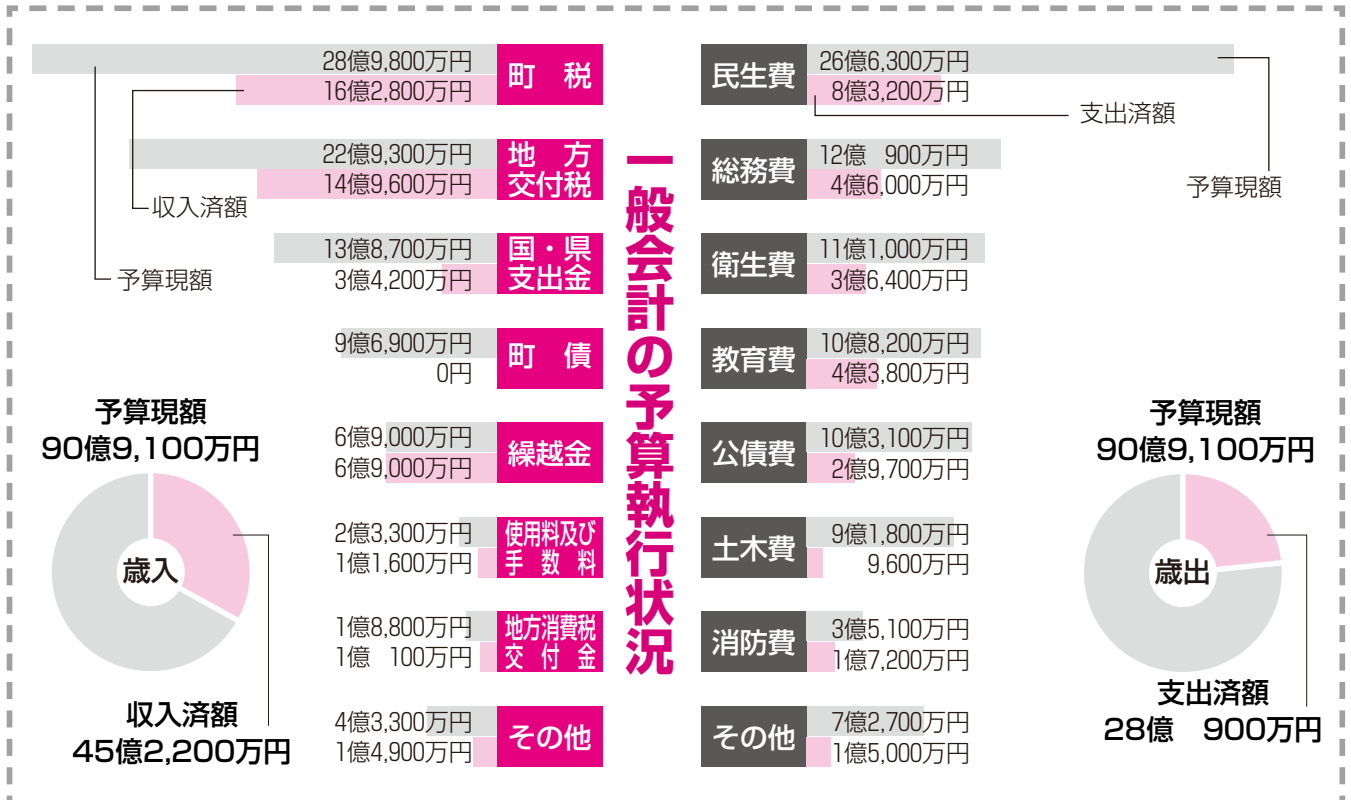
一般会計の予算執行状況

28億9,800万円
16億2,800万円
町税

22億9,300万円
14億9,600万円
地方交付税

13億8,700万円
3億4,200万円
国・県支出金

9億6,900万円
0円
町債

6億9,000万円
6億9,000万円
繰越金

2億3,300万円
1億1,600万円
使用料及び手数料

1億8,800万円
1億　100万円
地方消費税交付金

4億3,300万円
1億4,900万円
その他

収入済額
予算現額

予算現額
90億9,100万円
歳入
収入済額
45億2,200万円

民生費
26億6,300万円
8億3,200万円
支出済額
予算現額

総務費
12億　900万円
4億6,000万円

衛生費
11億1,000万円
3億6,400万円

教育費
10億8,200万円
4億3,800万円

公債費
10億3,100万円
2億9,700万円

土木費
9億1,800万円
9,600万円

消防費
3億5,100万円
1億7,200万円

その他
7億2,700万円
1億5,000万円

予算現額
90億9,100万円
歳出
支出済額
28億　900万円